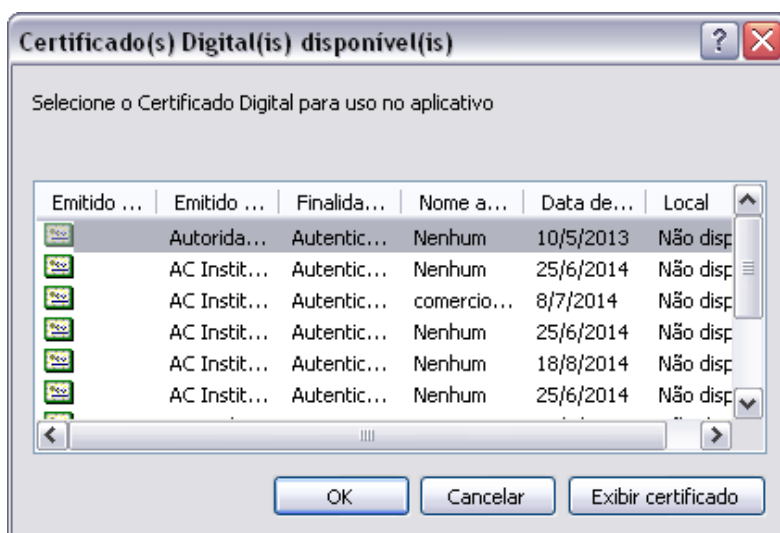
Certificado(s) Digital(is) disponível(is)

Selecione o Certificado Digital para uso no aplicativo

| Emitido ... | Emitido ... | Finalida... | Nome a... | Data de... | Local |
|---|---|---|---|---|---|
| | Autorida... | Autentic... | Nenhum | 10/5/2013 | Não disp |
| | AC Instit... | Autentic... | Nenhum | 25/6/2014 | Não disp |
| | AC Instit... | Autentic... | comercio... | 8/7/2014 | Não disp |
| | AC Instit... | Autentic... | Nenhum | 25/6/2014 | Não disp |
| | AC Instit... | Autentic... | Nenhum | 18/8/2014 | Não disp |
| | AC Instit... | Autentic... | Nenhum | 25/6/2014 | Não disp |

OK Cancelar Exibir certificado